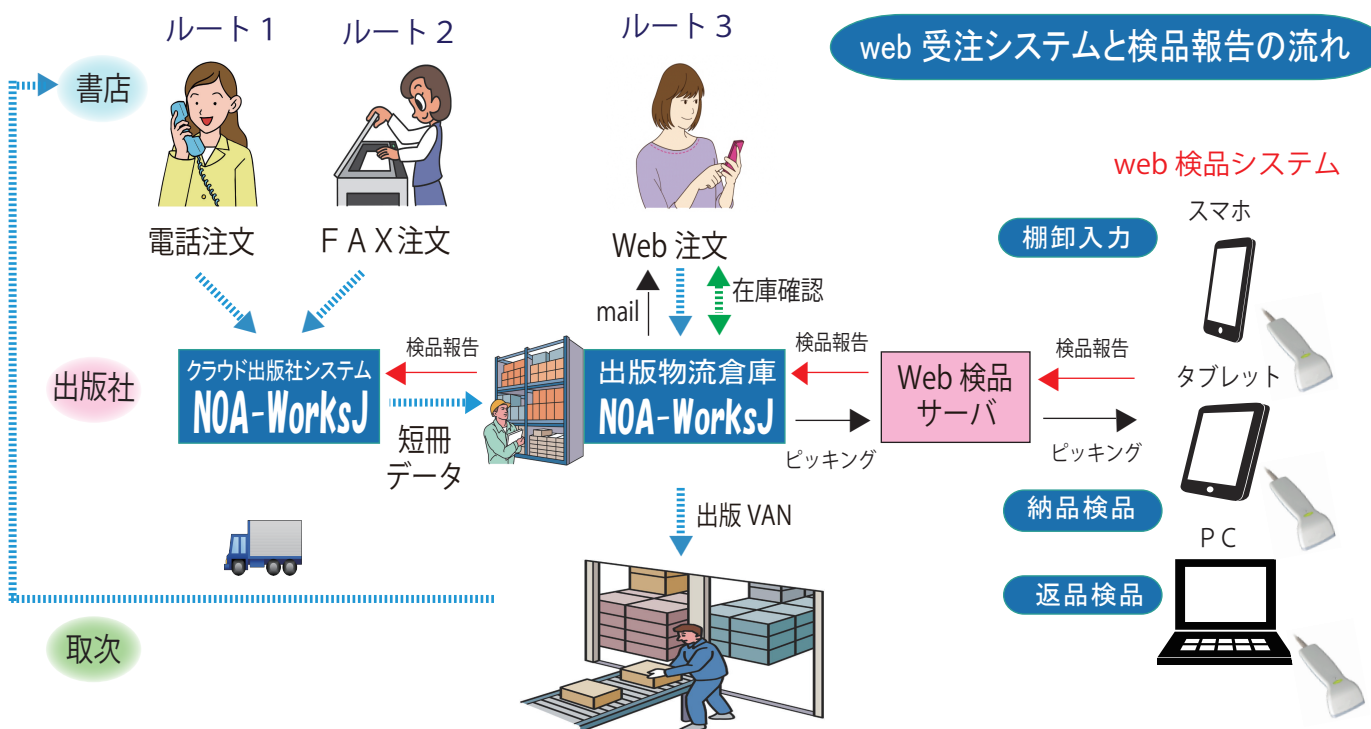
web 受注システムと検品報告の流れ

ルート１

ルート２

ルート３

書店

電話注文

ＦＡＸ注文

Web 注文

mail

在庫確認

web 検品システム

棚卸入力

スマホ

出版社

クラウド出版社システム
NOA-WorksJ

検品報告

短冊
データ

出版物流倉庫
NOA-WorksJ

検品報告

ピッキング

Web 検品
サーバ

検品報告

ピッキング

タブレット

納品検品

出版 VAN

ＰＣ

返品検品

取次